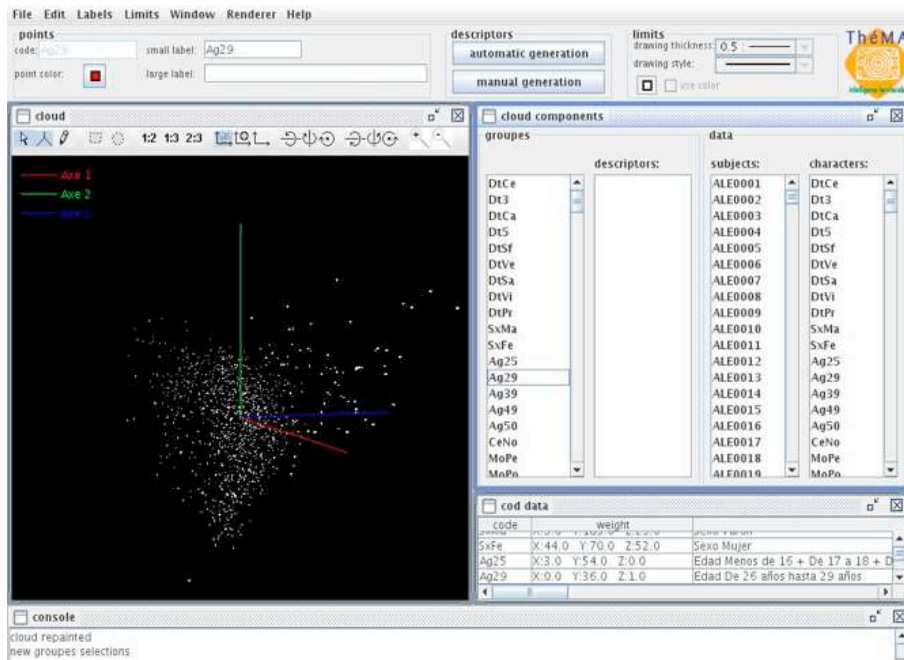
File Edit Labels Limits Window Renderer Help

points
code: Ag29
small label: Ag29
point color:
large label:

descriptors
automatic generation
manual generation

limits
drawing thickness: 0.5
drawing style:
use color

ThéMA

cloud

1:2 1:3 2:3

Axe 1
Axe 2
Axe 3

cloud components
groupes
descriptors:
data
subjects:
characters:

| groupes | subjects | characters |
|---|---|---|
| DtCe | ALE0001 | DtCe |
| Dt3 | ALE0002 | Dt3 |
| DtCa | ALE0003 | DtCa |
| Dt5 | ALE0004 | Dt5 |
| DtSf | ALE0005 | DtSf |
| DtVe | ALE0006 | DtVe |
| DtSa | ALE0007 | DtSa |
| DtVi | ALE0008 | DtVi |
| DtPr | ALE0009 | DtPr |
| SxMa | ALE0010 | SxMa |
| SxFe | ALE0011 | SxFe |
| Ag25 | ALE0012 | Ag25 |
| Ag29 | ALE0013 | Ag29 |
| Ag39 | ALE0014 | Ag39 |
| Ag49 | ALE0015 | Ag49 |
| Ag50 | ALE0016 | Ag50 |
| CeNo | ALE0017 | CeNo |
| MoPe | ALE0018 | MoPe |
| MoPo | ALE0019 | MoPo |

cod data

| code | weight | |
|---|---|---|
| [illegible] | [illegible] | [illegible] |
| SxFe | X:44.0 Y:70.0 Z:52.0 | Sexo Mujer |
| Ag25 | X:3.0 Y:54.0 Z:0.0 | Edad Menos de 16 + De 17 a 18 + D |
| Ag29 | X:0.0 Y:36.0 Z:1.0 | Edad De 26 años hasta 29 años |

console
cloud repainted
new groupes selections